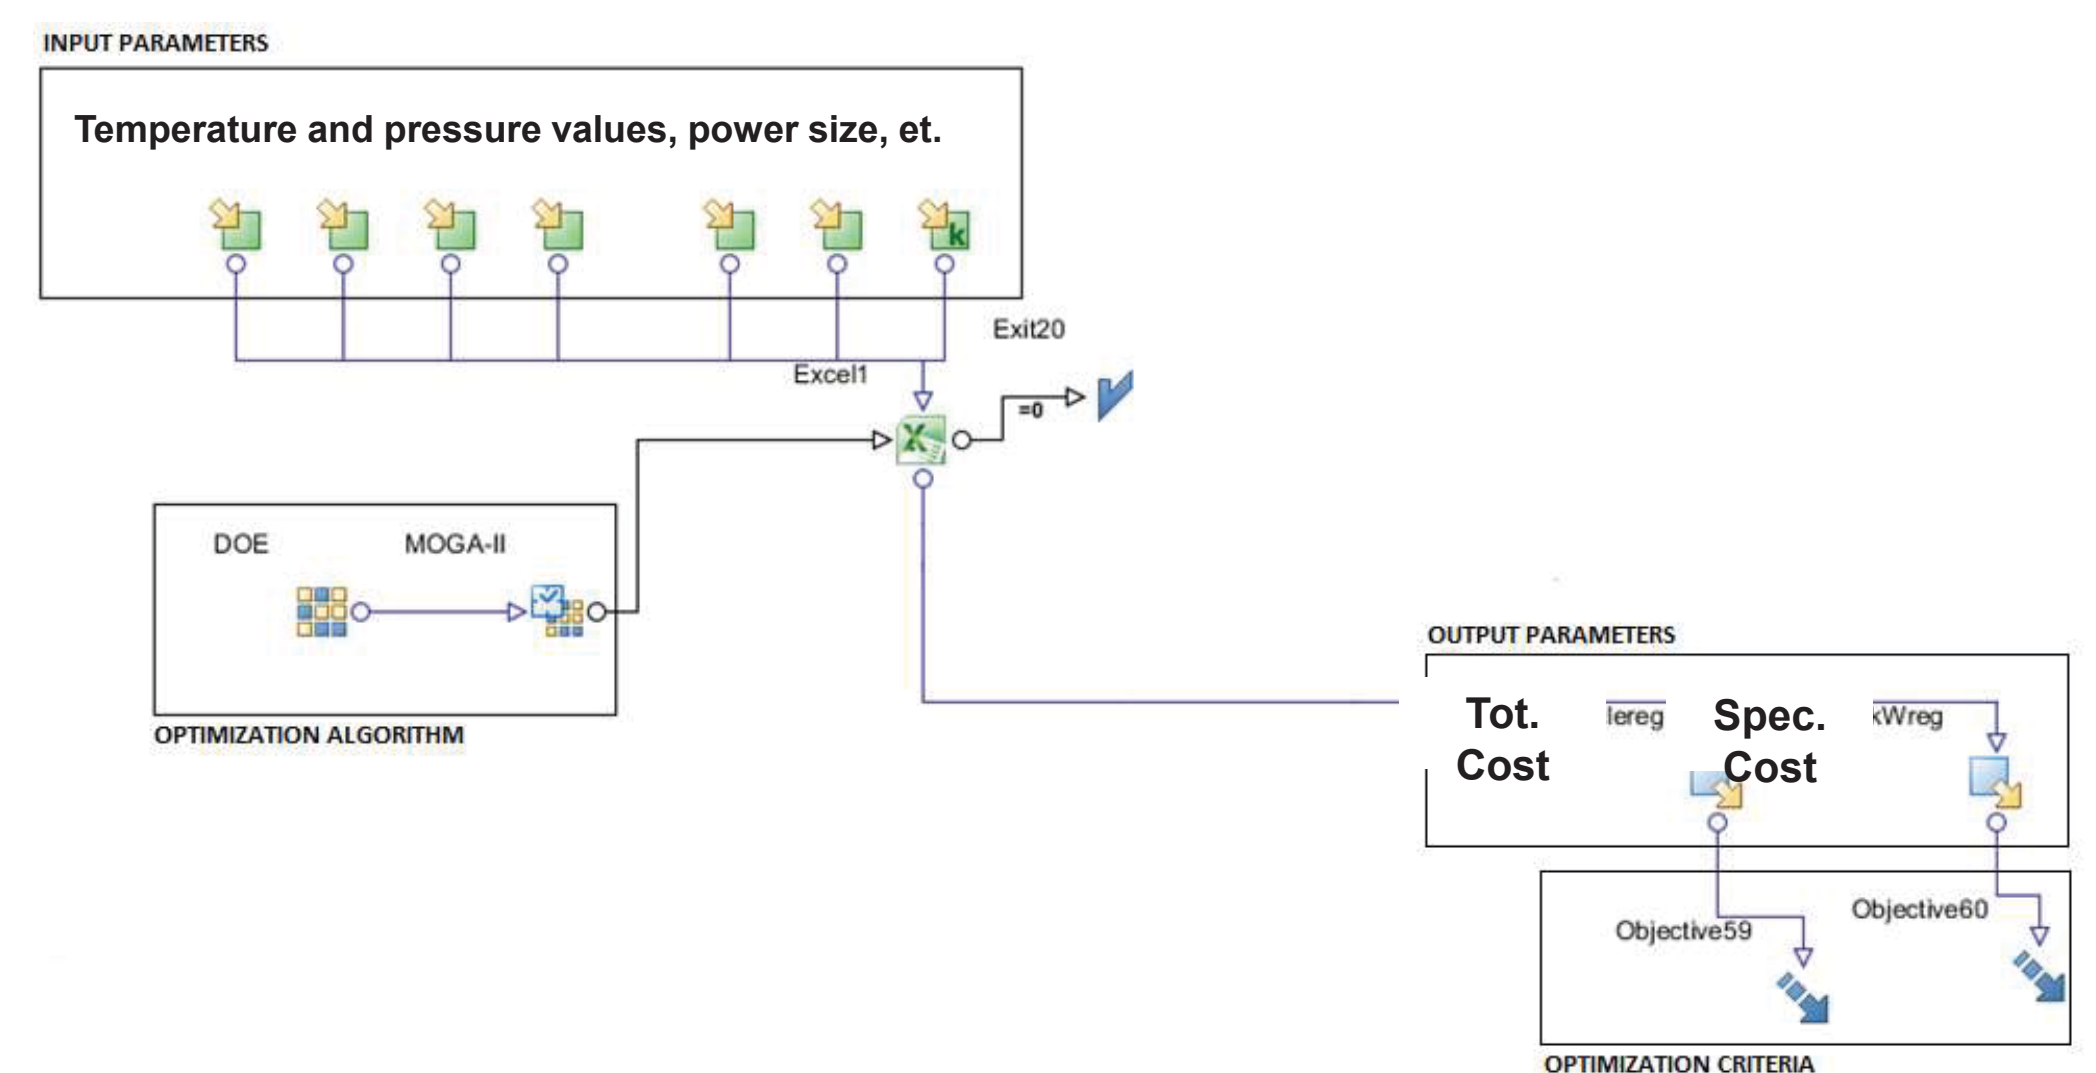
INPUT PARAMETERS

Temperature and pressure values, power size, et.

k

Exit20

Excel1

=0

DOE

MOGA-II

OPTIMIZATION ALGORITHM

OUTPUT PARAMETERS

Tot. Cost

lereg

Spec. Cost

kWreg

Objective59

Objective60

OPTIMIZATION CRITERIA